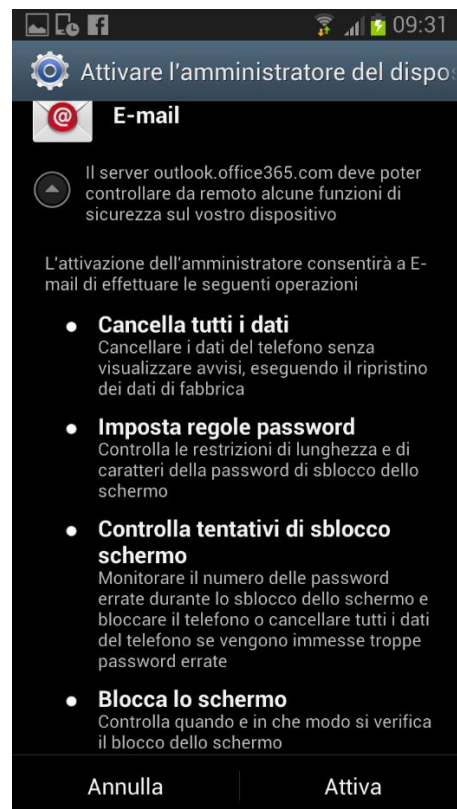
09:31

Attivare l'amministratore del dispos

E-mail

Il server outlook.office365.com deve poter controllare da remoto alcune funzioni di sicurezza sul vostro dispositivo

L'attivazione dell'amministratore consentirà a E-mail di effettuare le seguenti operazioni

- **Cancella tutti i dati**
Cancellare i dati del telefono senza visualizzare avvisi, eseguendo il ripristino dei dati di fabbrica

- **Imposta regole password**
Controlla le restrizioni di lunghezza e di caratteri della password di sblocco dello schermo

- **Controlla tentativi di sblocco schermo**
Monitorare il numero delle password errate durante lo sblocco dello schermo e bloccare il telefono o cancellare tutti i dati del telefono se vengono immesse troppe password errate

- **Blocca lo schermo**
Controlla quando e in che modo si verifica il blocco dello schermo

Annulla | Attiva